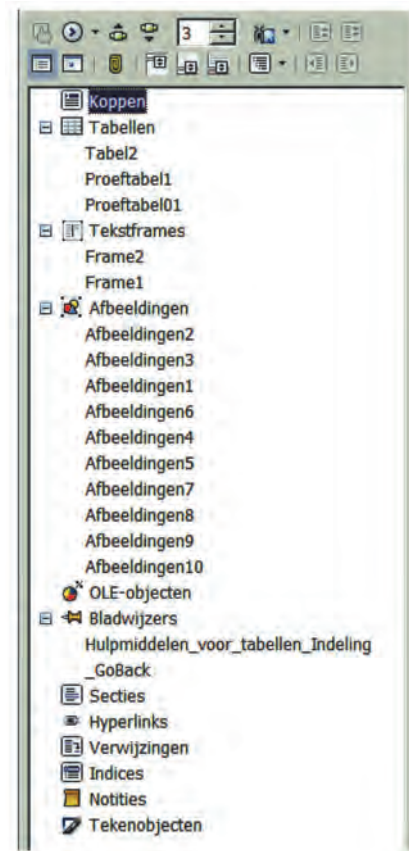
3

Koppen
Tabellen
Tabel2
Proeftabel1
Proeftabel01
Tekstframes
Frame2
Frame1
Afbeeldingen
Afbeeldingen2
Afbeeldingen3
Afbeeldingen1
Afbeeldingen6
Afbeeldingen4
Afbeeldingen5
Afbeeldingen7
Afbeeldingen8
Afbeeldingen9
Afbeeldingen10
OLE-objecten
Bladwijzers
Hulpmiddelen_voor_tabellen_Indeling
_GoBack
Secties
Hyperlinks
Verwijzingen
Indices
Notities
Tekenobjecten